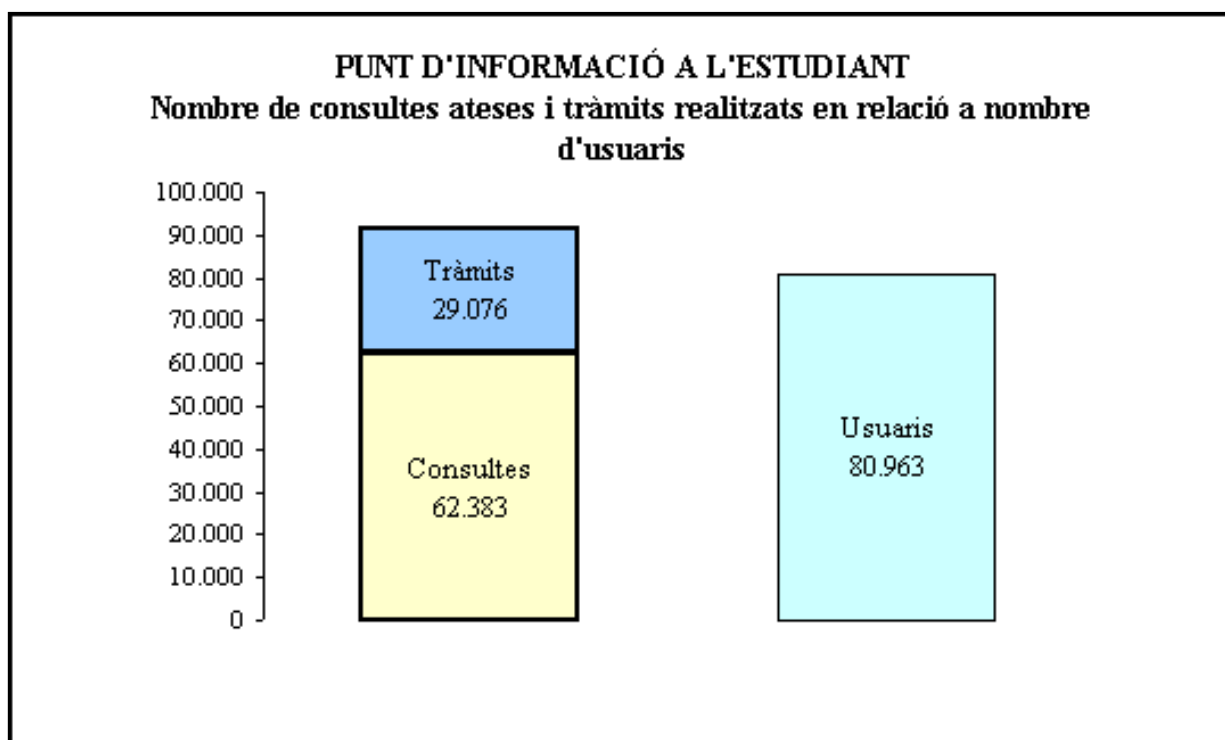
PUNT D'INFORMACIÓ A L'ESTUDIANT
Nombre de consultes ateses i tràmits realitzats en relació a nombre d'usuaris

100.000
90.000
80.000
70.000
60.000
50.000
40.000
30.000
20.000
10.000
0

Tràmits
29.076

Consultes
62.383

Usuaris
80.963